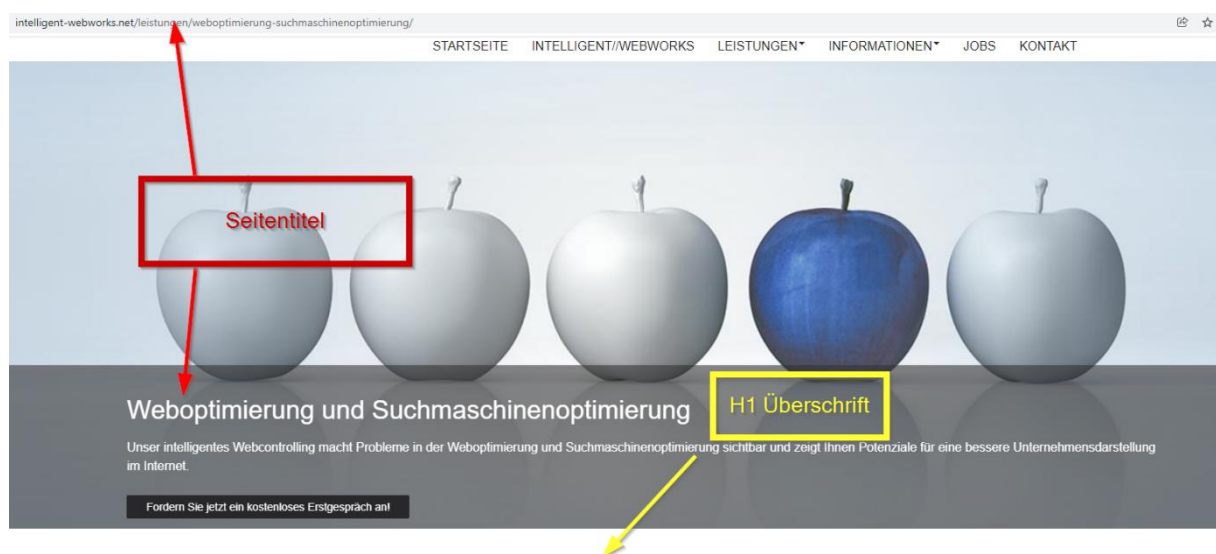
intelligent-webworks.net/leistungen/weboptimierung-suchmaschinenoptimierung/

STARTSEITE INTELLIGENT//WEBWORKS LEISTUNGEN INFORMATIONEN JOBS KONTAKT

Seitentitel

Weboptimierung und Suchmaschinenoptimierung

H1 Überschrift

Unser intelligentes Webcontrolling macht Probleme in der Weboptimierung und Suchmaschinenoptimierung sichtbar und zeigt Ihnen Potenziale für eine bessere Unternehmensdarstellung im Internet.

Fordern Sie jetzt ein kostenloses Erstgespräch an!